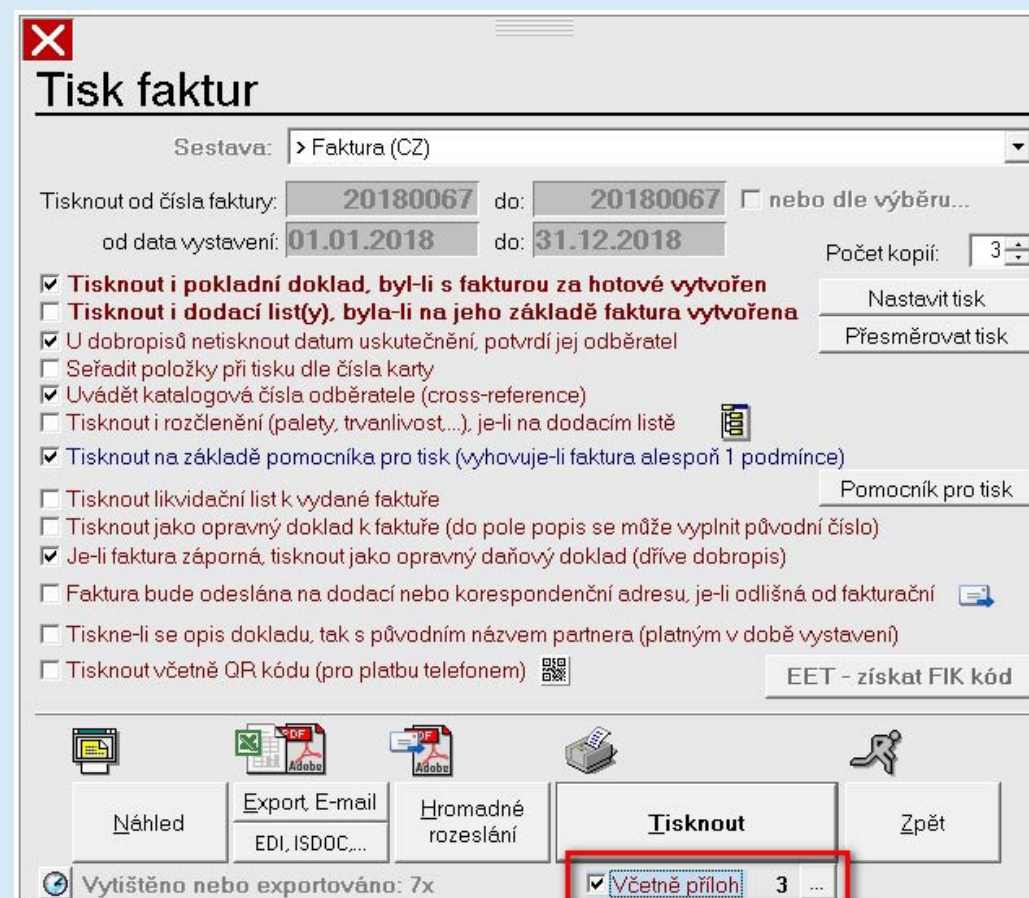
Tisk faktur

Sestava: > Faktura (CZ)

Tisknout od čísla faktury: 20180067 do: 20180067 ☐ nebo dle výběru...

od data vystavení: 01.01.2018 do: 31.12.2018

Počet kopií: 3

☑ Tisknout i pokladní doklad, byl-li s fakturou za hotové vytvořen
☐ Tisknout i dodací list(y), byla-li na jeho základě faktura vytvořena
☑ U dobropisů netisknout datum uskutečnění, potvrdí jej odběratel
☐ Seřadit položky při tisku dle čísla karty
☑ Uvádět katalogová čísla odběratele (cross-reference)
☐ Tisknout i rozčlenění (palety, trvanlivost,...), je-li na dodacím listě
☑ Tisknout na základě pomocníka pro tisk (vyhovuje-li faktura alespoň 1 podmínce)
☐ Tisknout likvidační list k vydané faktuře
☐ Tisknout jako opravný doklad k faktuře (do pole popis se může vyplnit původní číslo)
☑ Je-li faktura záporná, tisknout jako opravný daňový doklad (dříve dobropis)
☐ Faktura bude odeslána na dodací nebo korespondenční adresu, je-li odlišná od fakturační
☐ Tiskne-li se opis dokladu, tak s původním názvem partnera (platným v době vystavení)
☐ Tisknout včetně QR kódu (pro platbu telefonem)

Nastavit tisk
Přesměrovat tisk
Pomocník pro tisk
EET - získat FIK kód

PDF Adobe
PDF Adobe

Náhled
Export, E-mail
EDI, ISDOC,...
Hromadné rozeslání
Tisknout
Zpět

Vytištěno nebo exportováno: 7x
☑ Včetně příloh 3 ...